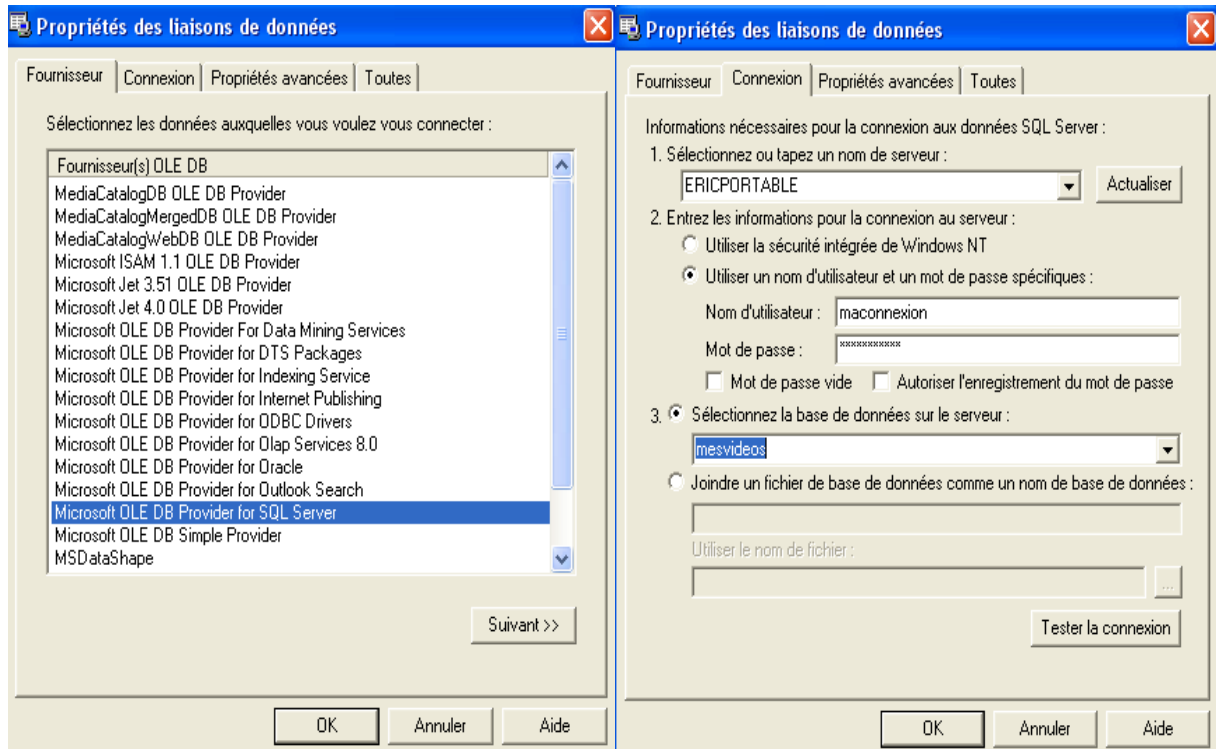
Propriétés des liaisons de données

Fournisseur | Connexion | Propriétés avancées | Toutes

Sélectionnez les données auxquelles vous voulez vous connecter :

Fournisseur(s) OLE DB
MediaCatalogDB OLE DB Provider
MediaCatalogMergedDB OLE DB Provider
MediaCatalogWebDB OLE DB Provider
Microsoft ISAM 1.1 OLE DB Provider
Microsoft Jet 3.51 OLE DB Provider
Microsoft Jet 4.0 OLE DB Provider
Microsoft OLE DB Provider For Data Mining Services
Microsoft OLE DB Provider for DTS Packages
Microsoft OLE DB Provider for Indexing Service
Microsoft OLE DB Provider for Internet Publishing
Microsoft OLE DB Provider for ODBC Drivers
Microsoft OLE DB Provider for Olap Services 8.0
Microsoft OLE DB Provider for Oracle
Microsoft OLE DB Provider for Outlook Search
Microsoft OLE DB Provider for SQL Server
Microsoft OLE DB Simple Provider
MSDataShape

Suivant >>

OK | Annuler | Aide

Propriétés des liaisons de données

Fournisseur | Connexion | Propriétés avancées | Toutes

Informations nécessaires pour la connexion aux données SQL Server :
1. Sélectionnez ou tapez un nom de serveur :
ERICPORTABLE
Actualiser
2. Entrez les informations pour la connexion au serveur :
Utiliser la sécurité intégrée de Windows NT
Utiliser un nom d'utilisateur et un mot de passe spécifiques :
Nom d'utilisateur : maconnexion
Mot de passe : ***********
Mot de passe vide
Autoriser l'enregistrement du mot de passe
3. Sélectionnez la base de données sur le serveur :
mesvideos
Joindre un fichier de base de données comme un nom de base de données :

Utiliser le nom de fichier :
...
Tester la connexion

OK | Annuler | Aide